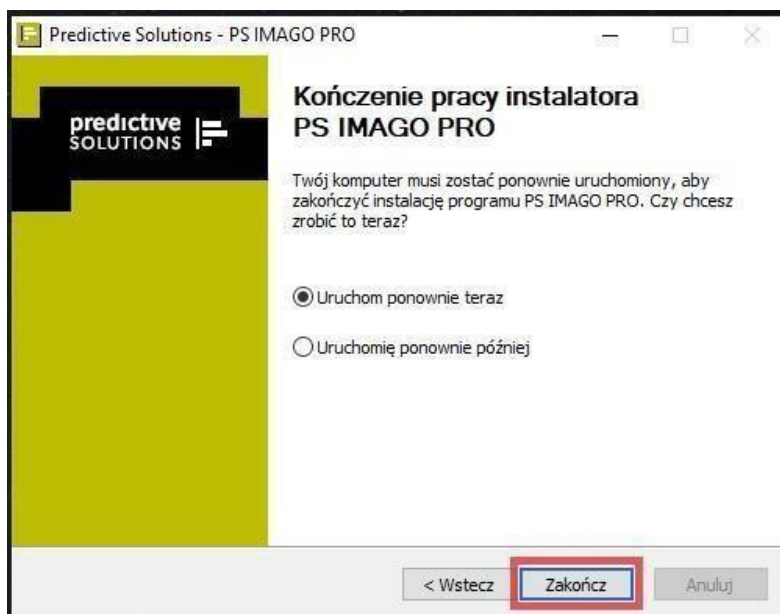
Predictive Solutions - PS IMAGO PRO

predictive SOLUTIONS

Kończenie pracy instalatora PS IMAGO PRO

Twój komputer musi zostać ponownie uruchomiony, aby zakończyć instalację programu PS IMAGO PRO. Czy chcesz zrobić to teraz?

Uruchom ponownie teraz

Uruchomię ponownie później

< Wstecz

Zakończ

Anuluj